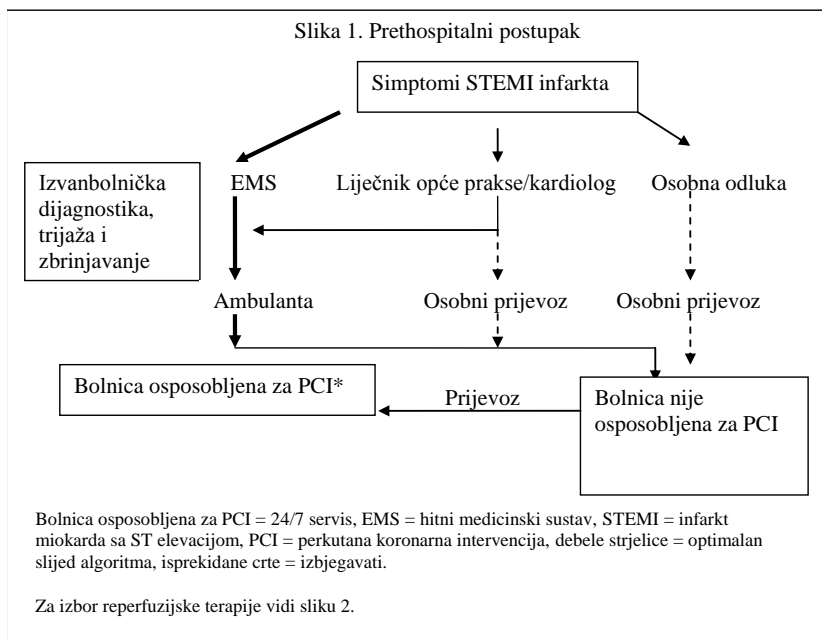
Slika 1. Prethospitalni postupak

Simptomi STEMI infarkta

Izvanbolnička dijagnostika, trijaža i zbrinjavanje

EMS

Liječnik opće prakse/kardiolog

Osobna odluka

Ambulanta

Osobni prijevoz

Osobni prijevoz

Bolnica osposobljena za PCI*

Prijevoz

Bolnica nije osposobljena za PCI

Bolnica osposobljena za PCI = 24/7 servis, EMS = hitni medicinski sustav, STEMI = infarkt miokarda sa ST elevacijom, PCI = perkutana koronarna intervencija, debele strjelice = optimalan slijed algoritma, isprekidane crte = izbjegavati.

Za izbor reperfuzijske terapije vidi sliku 2.